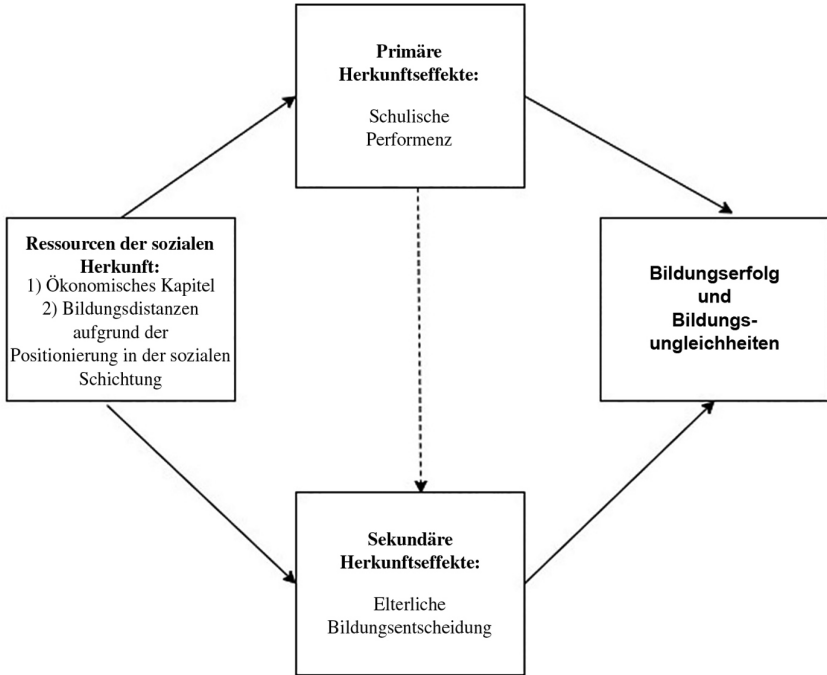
Primäre Herkunftseffekte:

Schulische Performenz

Ressourcen der sozialen Herkunft:
1) Ökonomisches Kapitel
2) Bildungsdistanzen aufgrund der Positionierung in der sozialen Schichtung

Bildungserfolg und Bildungs-ungleichheiten

Sekundäre Herkunftseffekte:

Elterliche Bildungsentscheidung